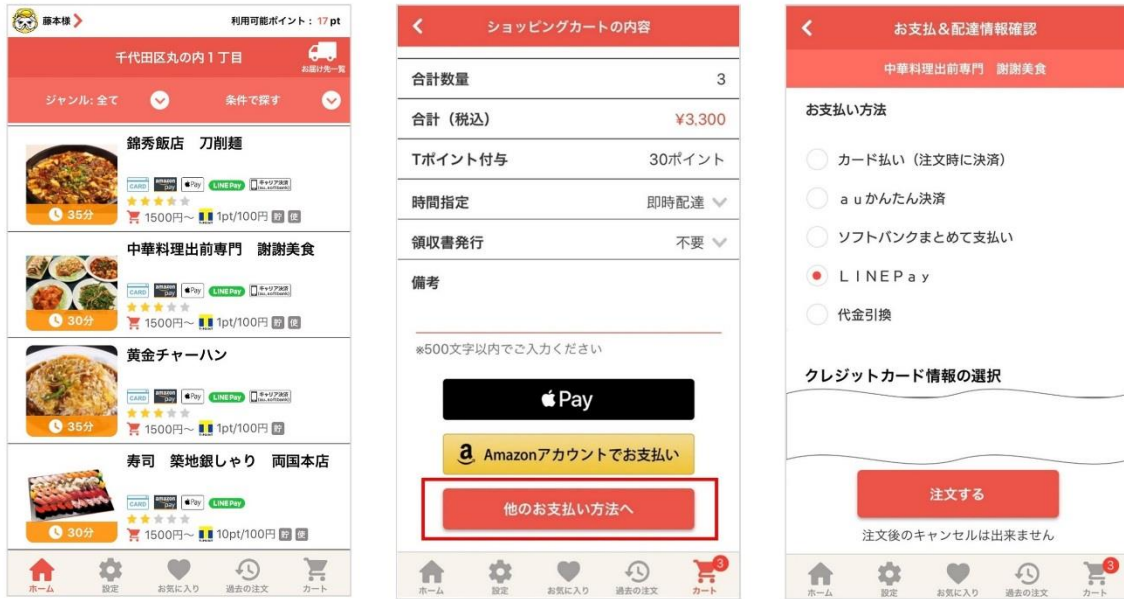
藤本様 >
利用可能ポイント：17 pt

千代田区丸の内１丁目
お届け先一覧

ジャンル: 全て
条件で探す

錦秀飯店　刀削麺
CARD amazon pay Pay LINE Pay キャリア決済
35分
1500円～ 1pt/100円 貯 使

中華料理出前専門　謝謝美食
CARD amazon pay Pay LINE Pay キャリア決済
30分
1500円～ 1pt/100円 貯 使

黄金チャーハン
CARD amazon pay Pay LINE Pay キャリア決済
35分
1500円～ 1pt/100円 貯

寿司　築地銀しゃり　両国本店
CARD amazon pay Pay LINE Pay
30分
1500円～ 10pt/100円 貯 使

ホーム　設定　お気に入り　過去の注文　カート

ショッピングカートの内容

合計数量　3
合計（税込）　¥3,300
Tポイント付与　30ポイント
時間指定　即時配達
領収書発行　不要
備考

※500文字以内でご入力ください

Pay
Amazonアカウントでお支払い
他のお支払い方法へ

ホーム　設定　お気に入り　過去の注文　カート 3

お支払＆配達情報確認
中華料理出前専門　謝謝美食

お支払い方法
カード払い（注文時に決済）
ａｕかんたん決済
ソフトバンクまとめて支払い
ＬＩＮＥＰａｙ
代金引換

クレジットカード情報の選択

注文する
注文後のキャンセルは出来ません

ホーム　設定　お気に入り　過去の注文　カート 3